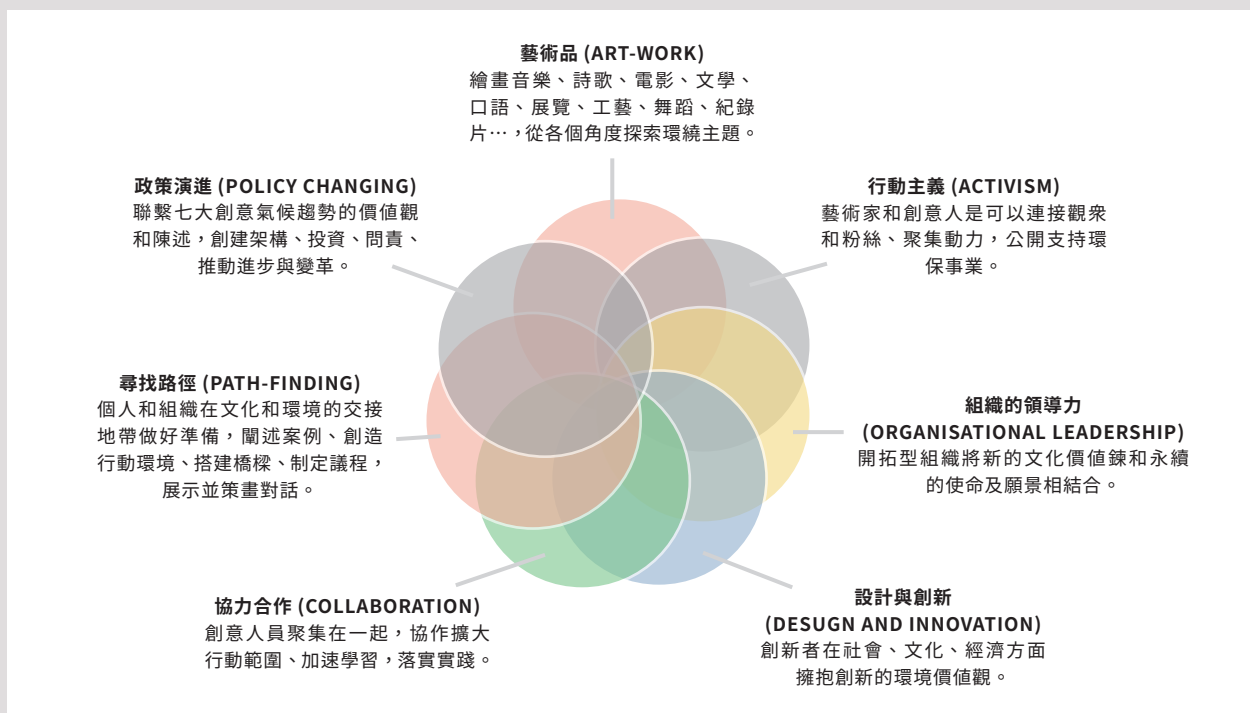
藝術品 (ART-WORK)
繪畫音樂、詩歌、電影、文學、口語、展覽、工藝、舞蹈、紀錄片…，從各個角度探索環繞主題。

政策演進 (POLICY CHANGING)
聯繫七大創意氣候趨勢的價值觀和陳述，創建架構、投資、問責、推動進步與變革。

行動主義 (ACTIVISM)
藝術家和創意人是可以連接觀衆和粉絲、聚集動力，公開支持環保事業。

尋找路徑 (PATH-FINDING)
個人和組織在文化和環境的交接地帶做好準備，闡述案例、創造行動環境、搭建橋樑、制定議程，展示並策畫對話。

組織的領導力
(ORGANISATIONAL LEADERSHIP)
開拓型組織將新的文化價值鍊和永續的使命及願景相結合。

協力合作 (COLLABORATION)
創意人員聚集在一起，協作擴大行動範圍、加速學習，落實實踐。

設計與創新
(DESUGN AND INNOVATION)
創新者在社會、文化、經濟方面擁抱創新的環境價值觀。